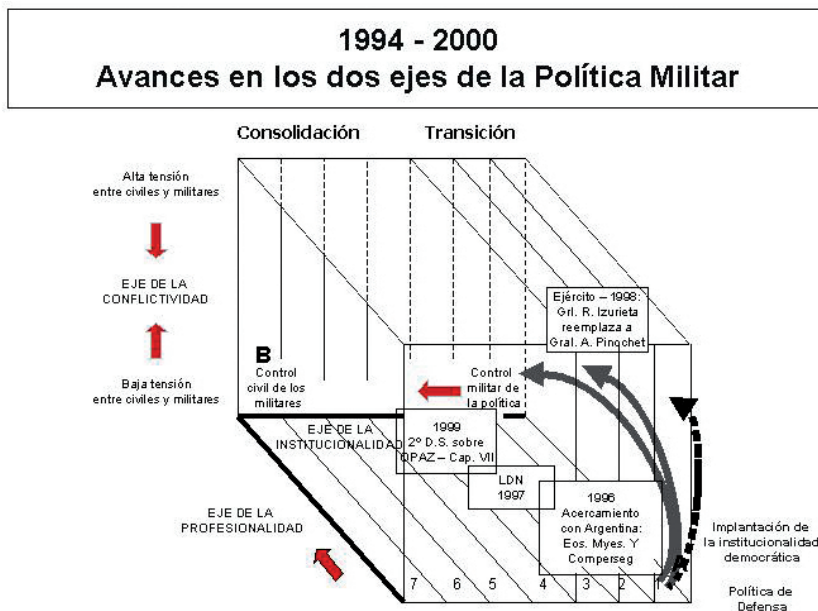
1994 - 2000
Avances en los dos ejes de la Política Militar

Consolidación

Transición

Alta tensión entre civiles y militares

EJE DE LA CONFLICTIVIDAD

Baja tensión entre civiles y militares

Ejército – 1998: Grl. R. Izurieta reemplaza a Gral. A. Pinochet

B

Control civil de los militares

Control militar de la política

EJE DE LA INSTITUCIONALIDAD

1999 2º D.S. sobre OPAZ – Cap. VII

LDN 1997

1996 Acercamiento con Argentina: Eos. Myes. Y Comperseg

EJE DE LA PROFESIONALIDAD

Implantación de la institucionalidad democrática

Política de Defensa

7 6 5 4 3 2 1